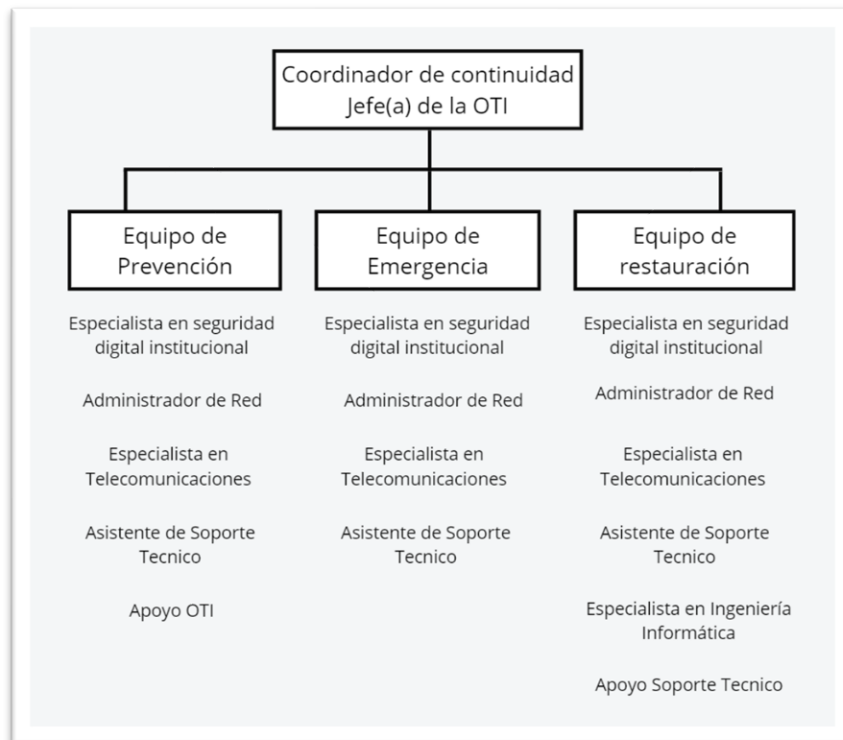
Coordinador de continuidad
Jefe(a) de la OTI

Equipo de Prevención

Especialista en seguridad digital institucional

Administrador de Red

Especialista en Telecomunicaciones

Asistente de Soporte Tecnico

Apoyo OTI

Equipo de Emergencia

Especialista en seguridad digital institucional

Administrador de Red

Especialista en Telecomunicaciones

Asistente de Soporte Tecnico

Equipo de restauración

Especialista en seguridad digital institucional

Administrador de Red

Especialista en Telecomunicaciones

Asistente de Soporte Tecnico

Especialista en Ingeniería Informática

Apoyo Soporte Tecnico